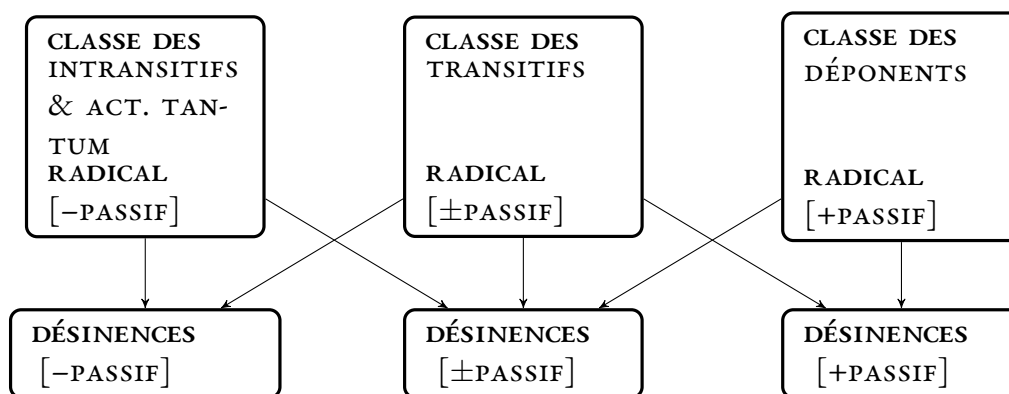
CLASSE DES INTRANSITIFS & ACT. TANTUM
RADICAL
[$-$PASSIF]

CLASSE DES TRANSITIFS
RADICAL
[$\pm$PASSIF]

CLASSE DES DÉPONENTS
RADICAL
[$+$PASSIF]

DÉSINENCES
[$-$PASSIF]

DÉSINENCES
[$\pm$PASSIF]

DÉSINENCES
[$+$PASSIF]